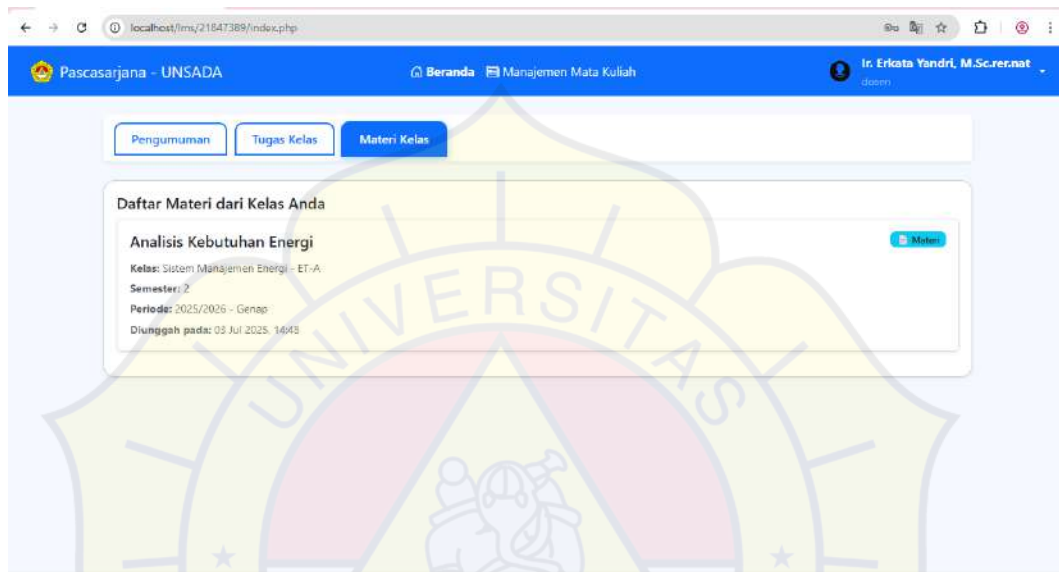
localhost/lms/21847389/index.php

Pascasarjana - UNSADA

Beranda Manajemen Mata Kuliah

Ir. Erkata Yandri, M.Sc.rer.nat
dosen

Pengumuman Tugas Kelas Materi Kelas

Daftar Materi dari Kelas Anda

Analisis Kebutuhan Energi

Materi

Kelas: Sistem Manajemen Energi - ET-A
Semester: 2
Periode: 2025/2026 - Genap
Diunggah pada: 03 Jul 2025, 14:48

UNIVERSITAS